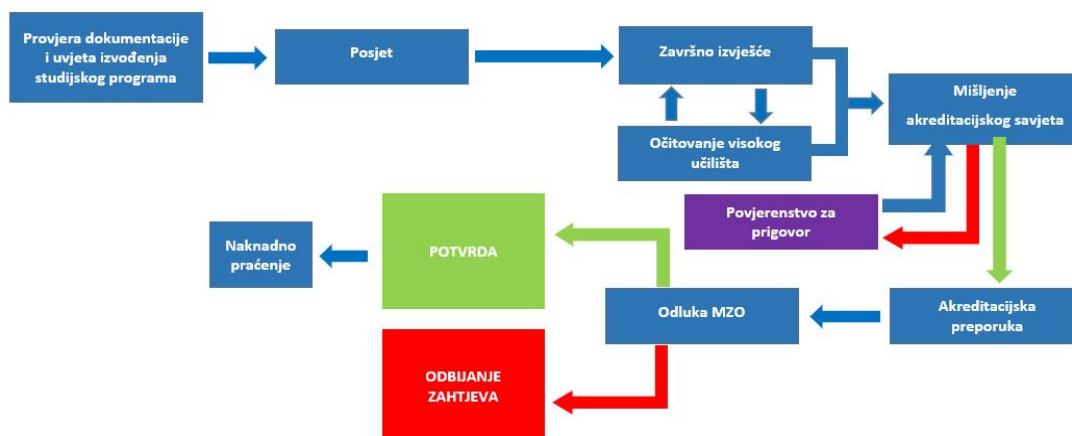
Provjera dokumentacije i uvjeta izvođenja studijskog programa

Posjet

Završno izvješće

Očitovanje visokog učilišta

Mišljenje akreditacijskog savjeta

Povjerenstvo za prigovor

Naknadno praćenje

POTVRDA

Odluka MZO

Akreditacijska preporuka

ODBIJANJE ZAHTJEVA